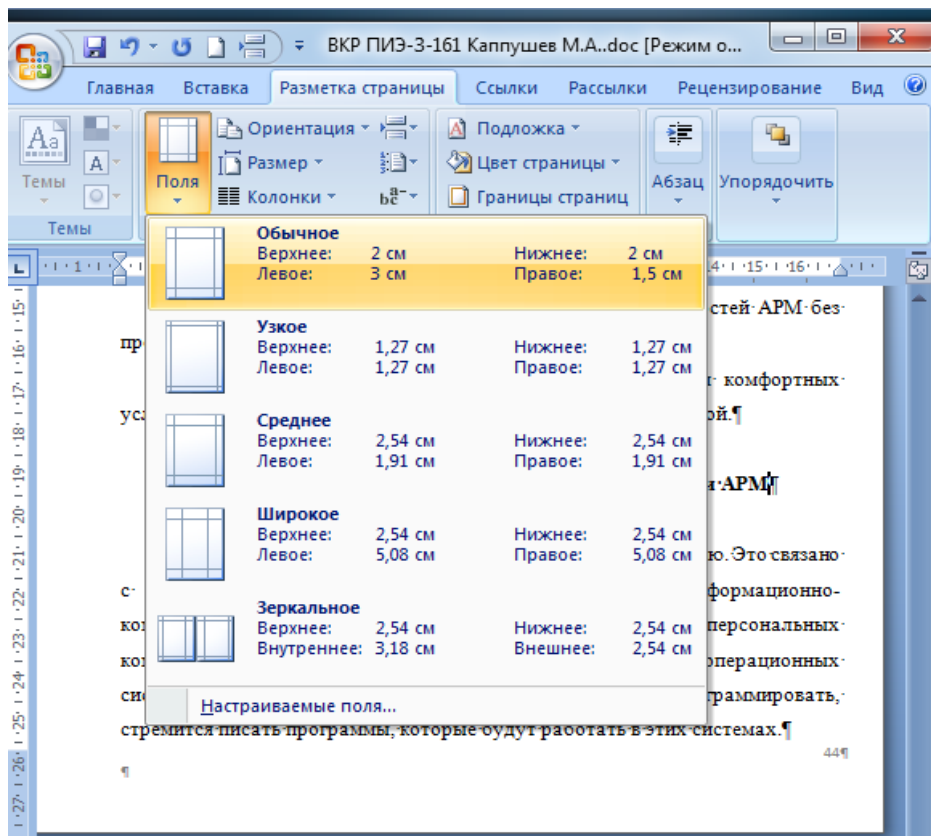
ВКР ПИЭ-3-161 Каппушев М.А..doc [Режим о...

Главная Вставка Разметка страницы Ссылки Рассылки Рецензирование Вид

Темы Поля Ориентация Размер Колонки Подложка Цвет страницы Границы страниц Абзац Упорядочить

Темы

Обычное
Верхнее: 2 см Нижнее: 2 см
Левое: 3 см Правое: 1,5 см

Узкое
Верхнее: 1,27 см Нижнее: 1,27 см
Левое: 1,27 см Правое: 1,27 см

Среднее
Верхнее: 2,54 см Нижнее: 2,54 см
Левое: 1,91 см Правое: 1,91 см

Широкое
Верхнее: 2,54 см Нижнее: 2,54 см
Левое: 5,08 см Правое: 5,08 см

Зеркальное
Верхнее: 2,54 см Нижнее: 2,54 см
Внутреннее: 3,18 см Внешнее: 2,54 см

Настраиваемые поля...

стей·АРМ·без·
пр
комфортных·
усл ой.¶
и·АРМ¶
ю.·Это·связано·
с· формационно-
ко персональных·
ко операционных·
си граммировать,·
стремится·писать·программы,·которые·будут·работать·в·этих·системах.¶
44¶
¶